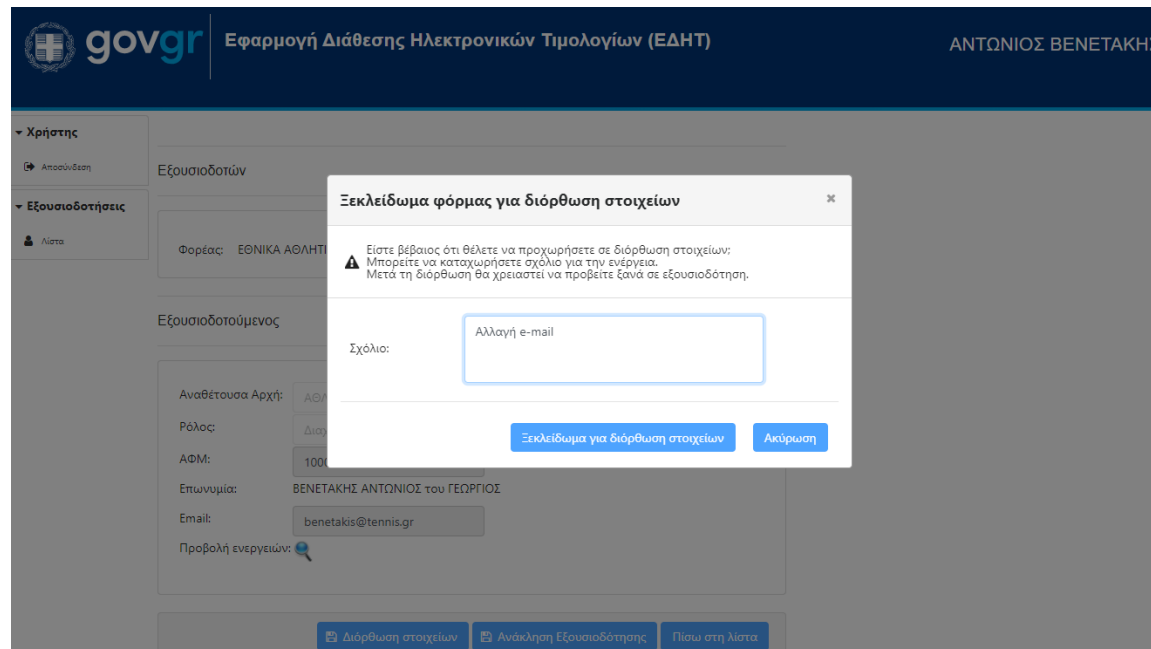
govgr Εφαρμογή Διάθεσης Ηλεκτρονικών Τιμολογίων (ΕΔΗΤ)

ΑΝΤΩΝΙΟΣ ΒΕΝΕΤΑΚΗ

Χρήστης

Αποσύνδεση

Εξουσιοδοτήσεις

Λίστα

Εξουσιοδοτών

Φορέας: ΕΘΝΙΚΑ ΑΘΛΗΤΙ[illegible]

Εξουσιοδοτούμενος

Αναθέτουσα Αρχή: ΑΘ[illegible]

Ρόλος: Διαχ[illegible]

ΑΦΜ: 100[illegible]

Επωνυμία: ΒΕΝΕΤΑΚΗΣ ΑΝΤΩΝΙΟΣ του ΓΕΩΡΓΙΟΣ

Email: benetakis@tennis.gr

Προβολή ενεργειών:

Διόρθωση στοιχείων | Ανάκληση Εξουσιοδότησης | Πίσω στη λίστα

Ξεκλείδωμα φόρμας για διόρθωση στοιχείων ×

Είστε βέβαιος ότι θέλετε να προχωρήσετε σε διόρθωση στοιχείων;
Μπορείτε να καταχωρήσετε σχόλιο για την ενέργεια.
Μετά τη διόρθωση θα χρειαστεί να προβείτε ξανά σε εξουσιοδότηση.

Σχόλιο: Αλλαγή e-mail

Ξεκλείδωμα για διόρθωση στοιχείων | Ακύρωση